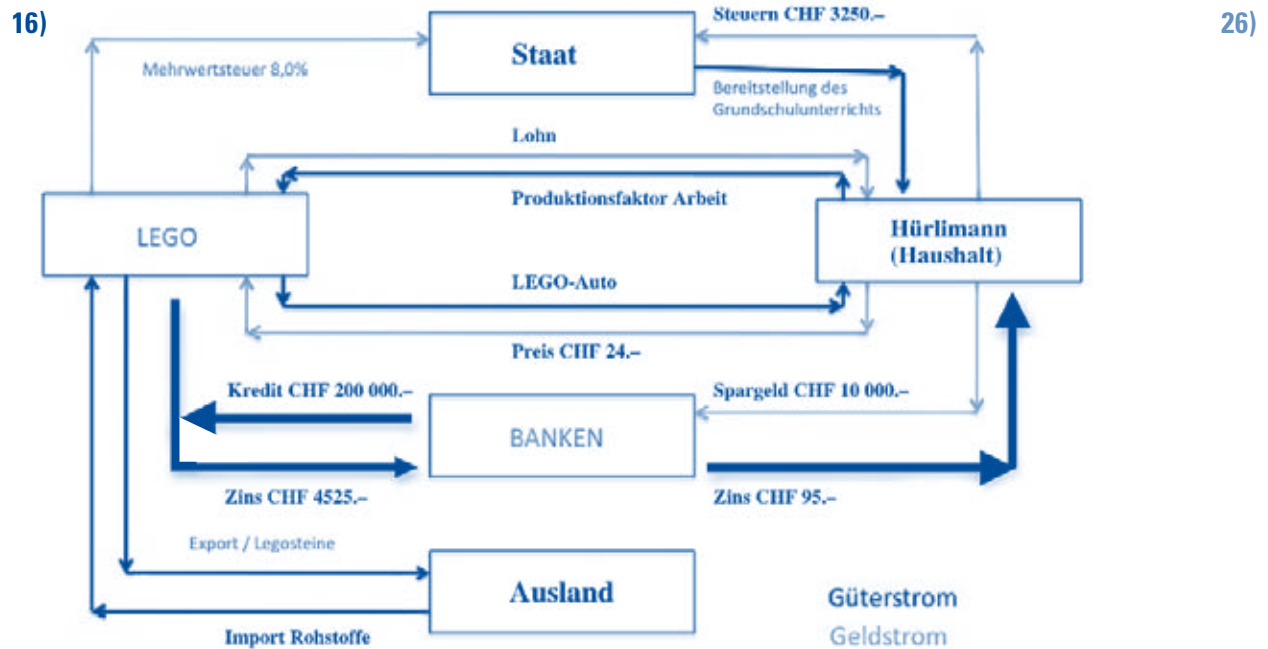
16)

26)

Staat

Steuern CHF 3250.–

Mehrwertsteuer 8,0%

Bereitstellung des Grundschulunterrichts

Lohn

Produktionsfaktor Arbeit

LEGO

Hürlimann (Haushalt)

LEGO-Auto

Preis CHF 24.–

Kredit CHF 200 000.–

Spargeld CHF 10 000.–

BANKEN

Zins CHF 4525.–

Zins CHF 95.–

Export / Legosteine

Ausland

Import Rohstoffe

Güterstrom

Geldstrom